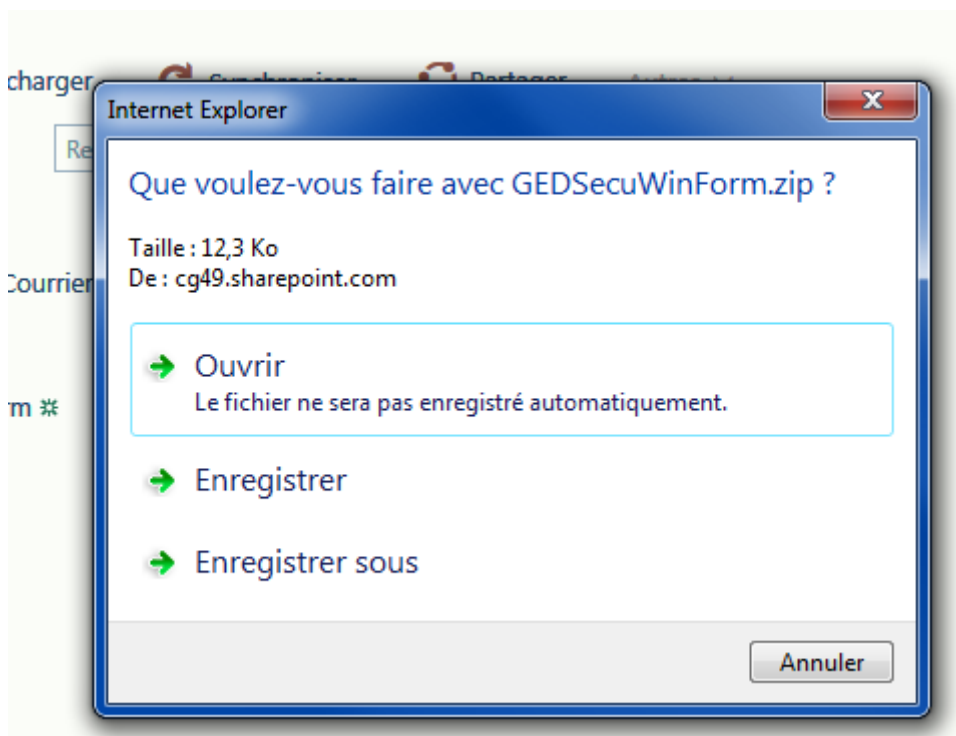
charger
Re
Courrier
rm

Internet Explorer

Que voulez-vous faire avec GEDSecuWinForm.zip ?

Taille : 12,3 Ko
De : cg49.sharepoint.com

Ouvrir
Le fichier ne sera pas enregistré automatiquement.

Enregistrer

Enregistrer sous

Annuler